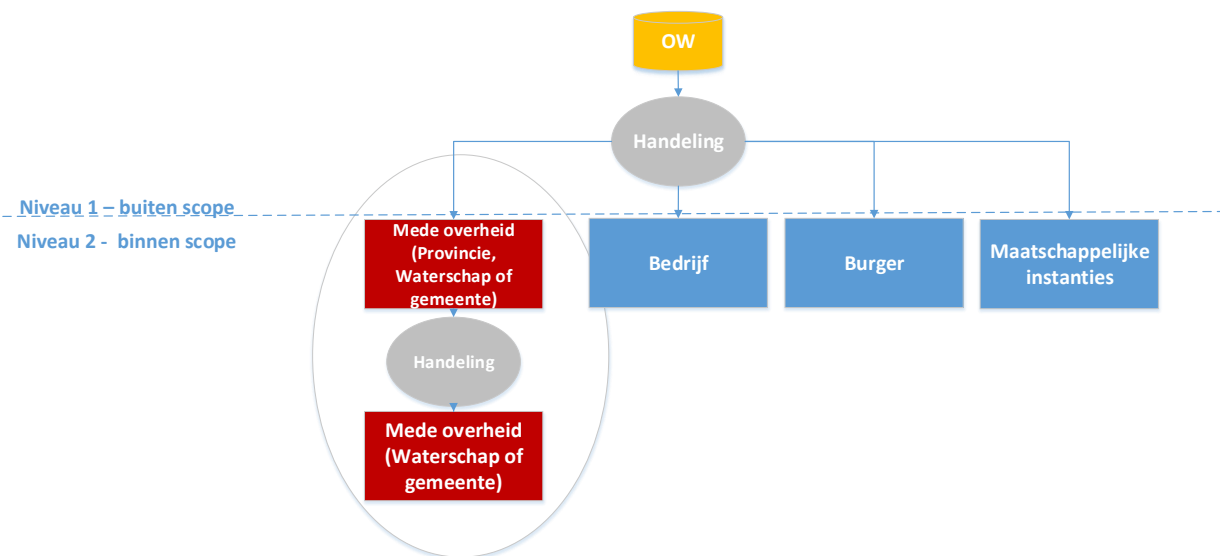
OW

Handeling

Niveau 1 – buiten scope

Niveau 2 - binnen scope

Mede overheid (Provincie, Waterschap of gemeente)

Bedrijf

Burger

Maatschappelijke instanties

Handeling

Mede overheid (Waterschap of gemeente)